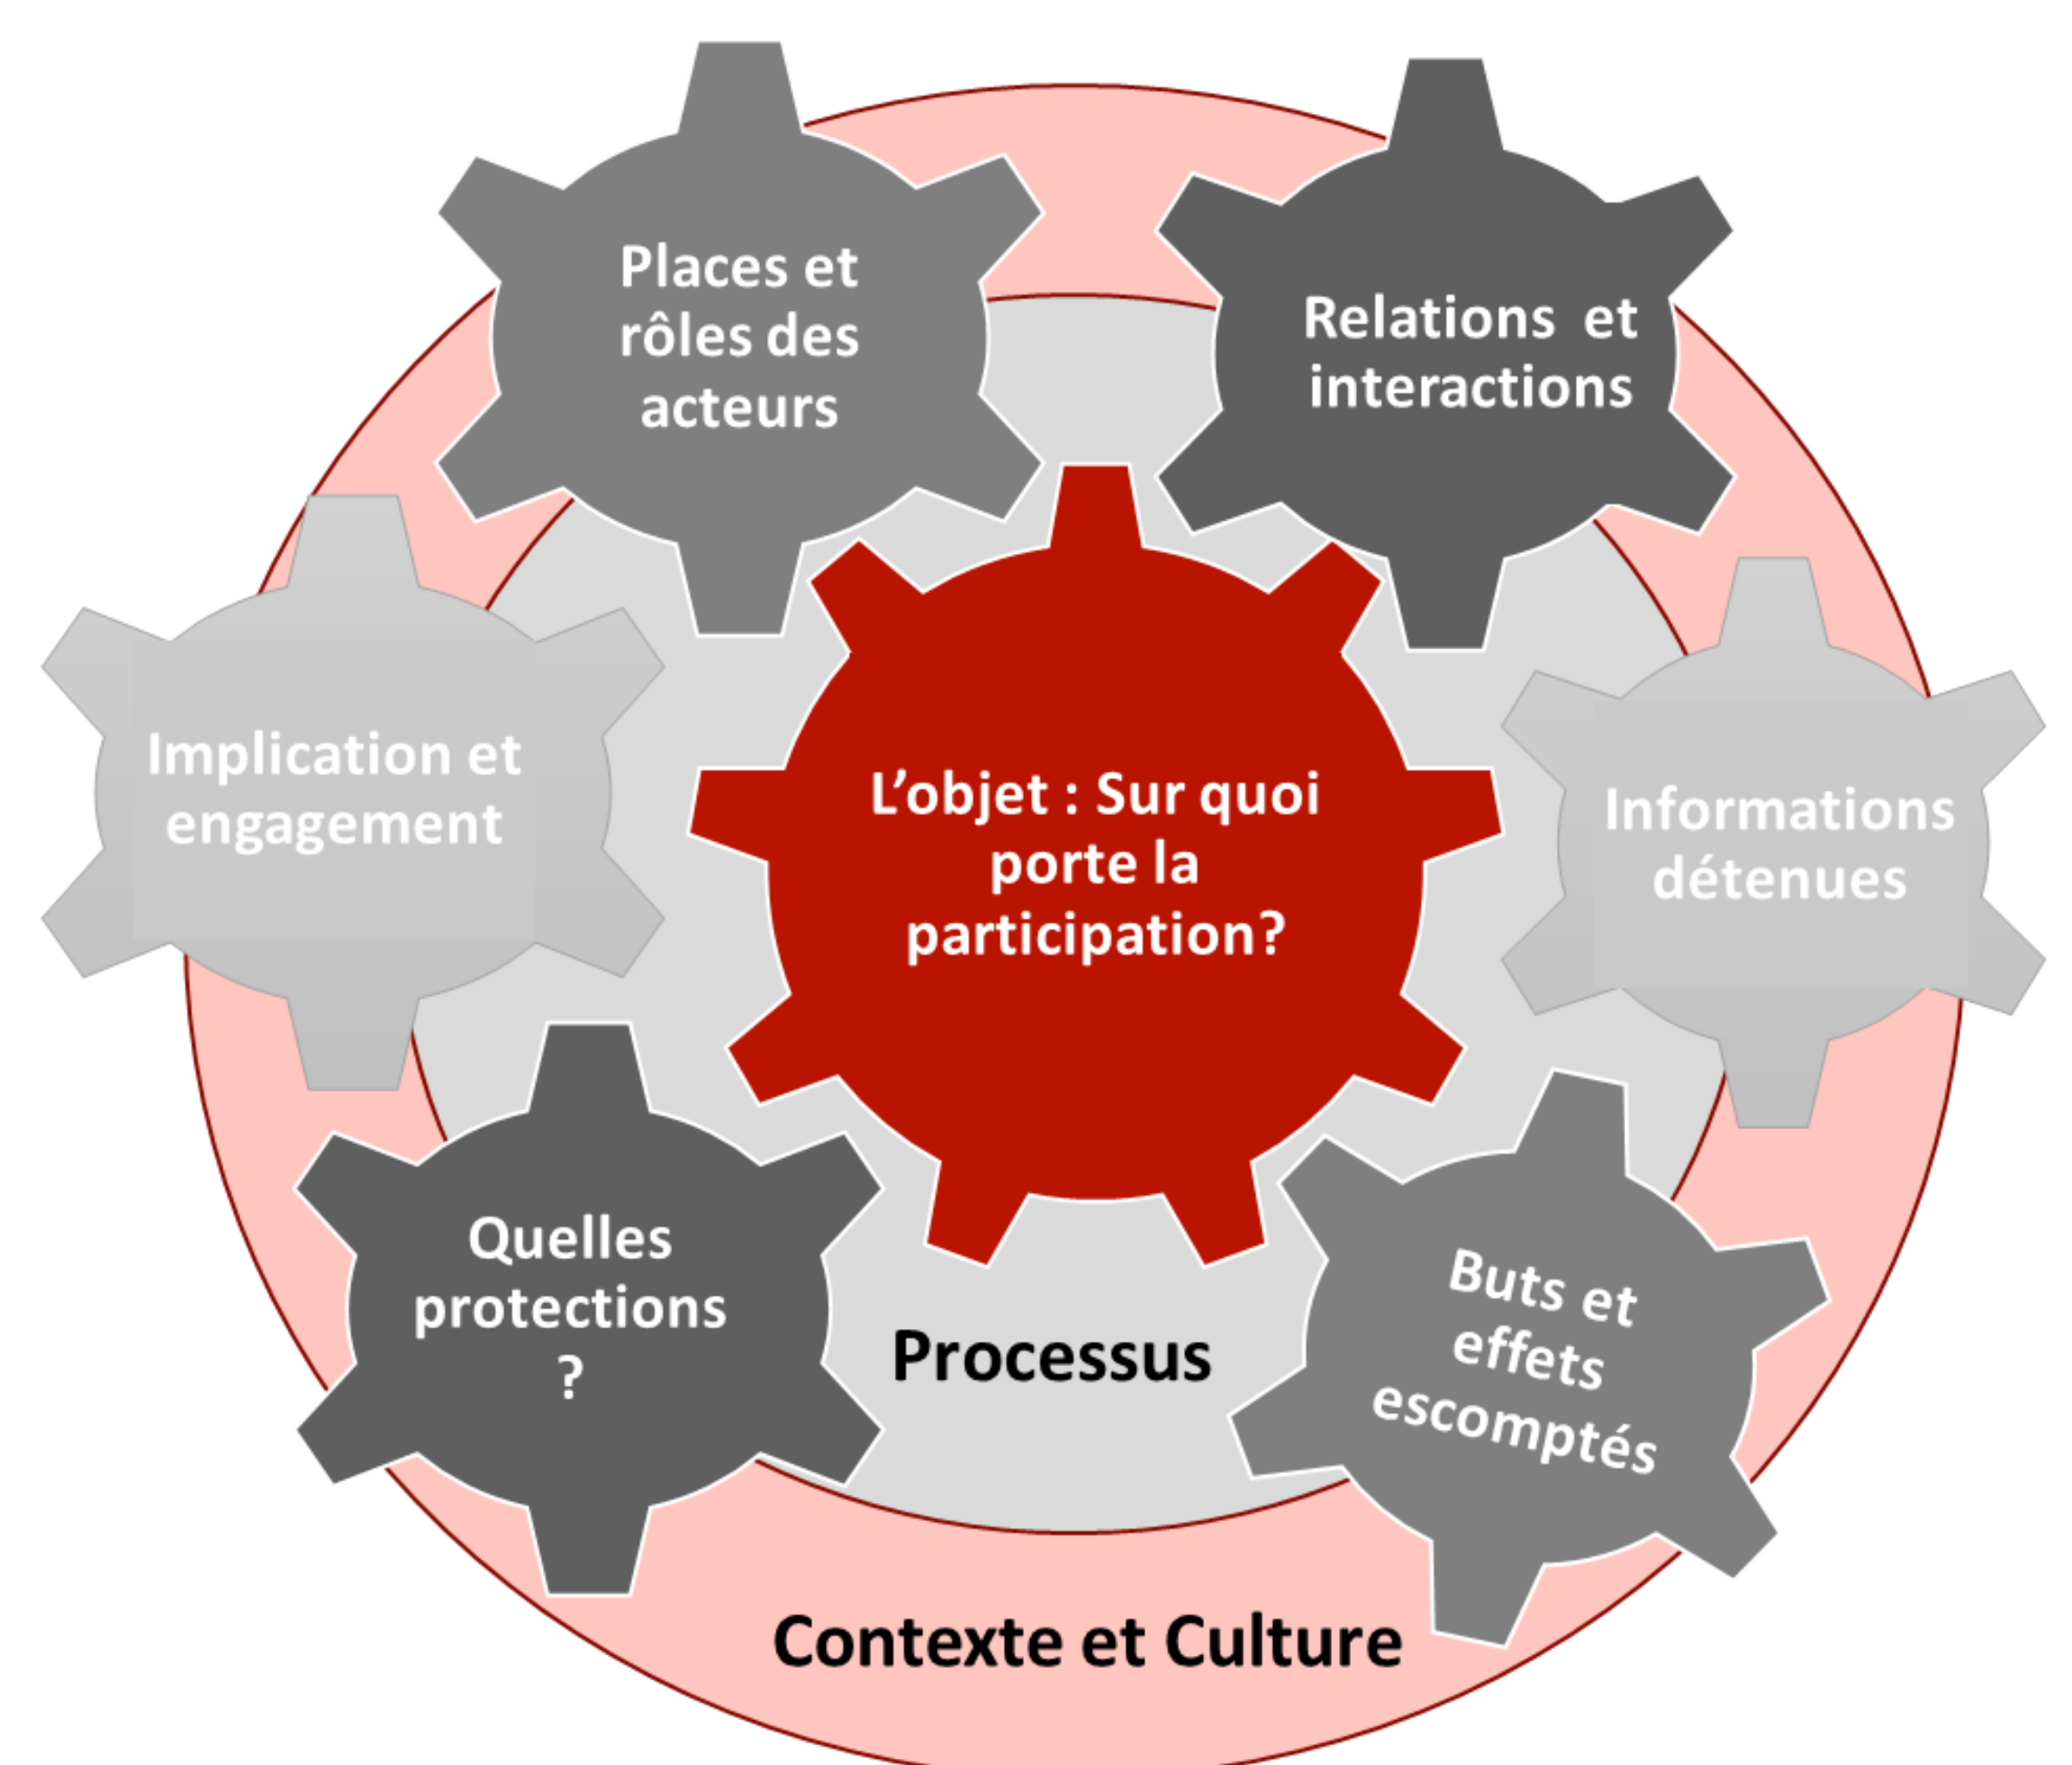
Places et rôles des acteurs

Relations et interactions

Implication et engagement

L'objet : Sur quoi porte la participation?

Informations détenues

Quelles protections ?

Processus

Buts et effets escomptés

Contexte et Culture